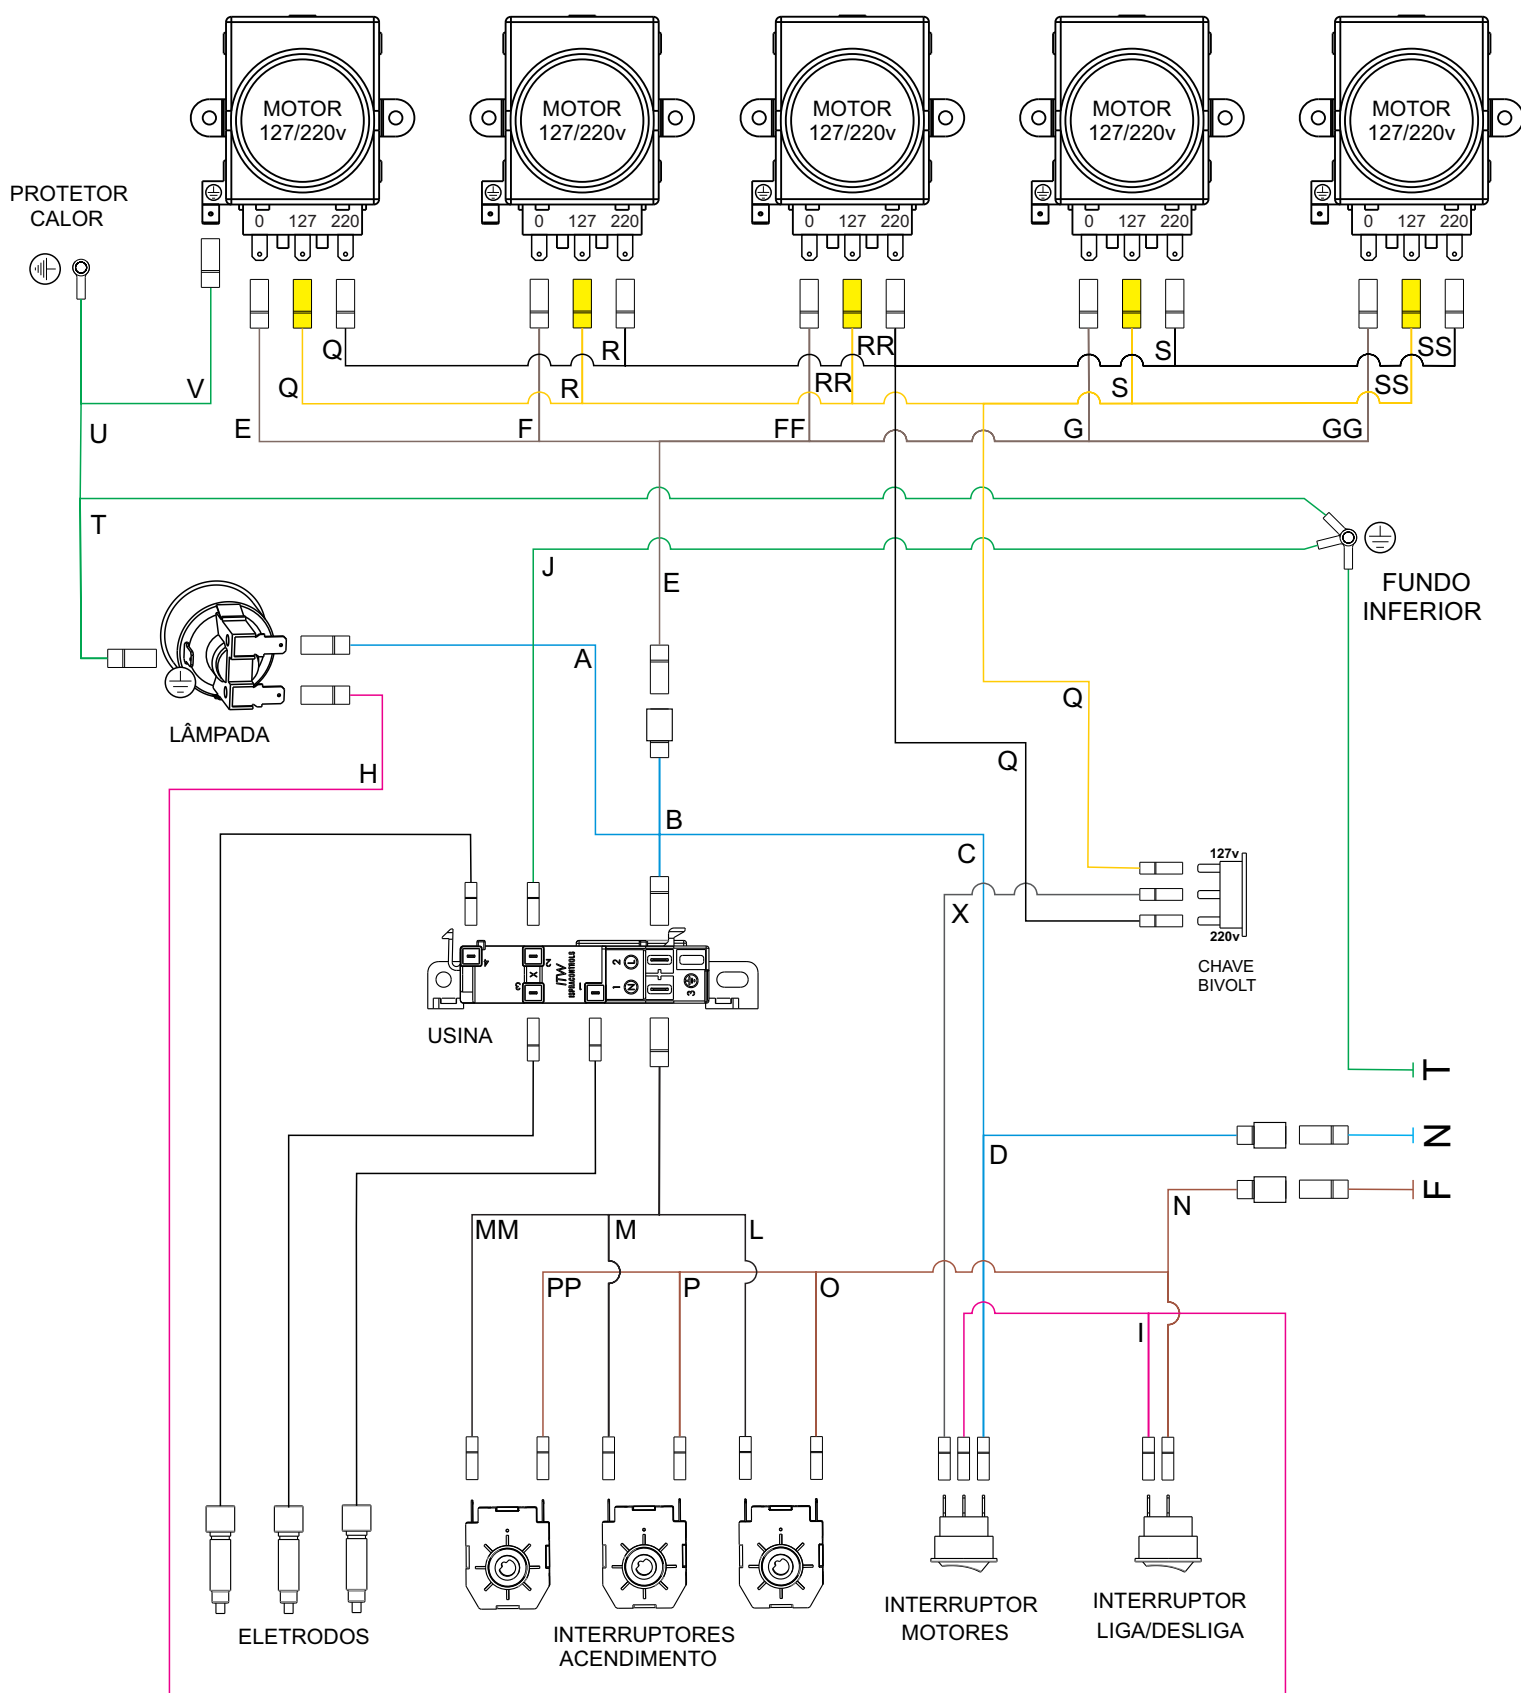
MOTOR 127/220v
0 127 220

MOTOR 127/220v
0 127 220

MOTOR 127/220v
0 127 220

MOTOR 127/220v
0 127 220

MOTOR 127/220v
0 127 220

PROTETOR CALOR

Q R RR S SS
V Q R RR S SS
U E F FF G GG
T
J E
FUNDO INFERIOR
A
LÂMPADA
H
B
Q
Q
C
127v
X
220v
CHAVE BIVOLT
USINA
T
N
D
F
N
MM M L
PP P O
I
ELETRODOS
INTERRUPTORES ACENDIMENTO
INTERRUPTOR MOTORES
INTERRUPTOR LIGA/DESLIGA